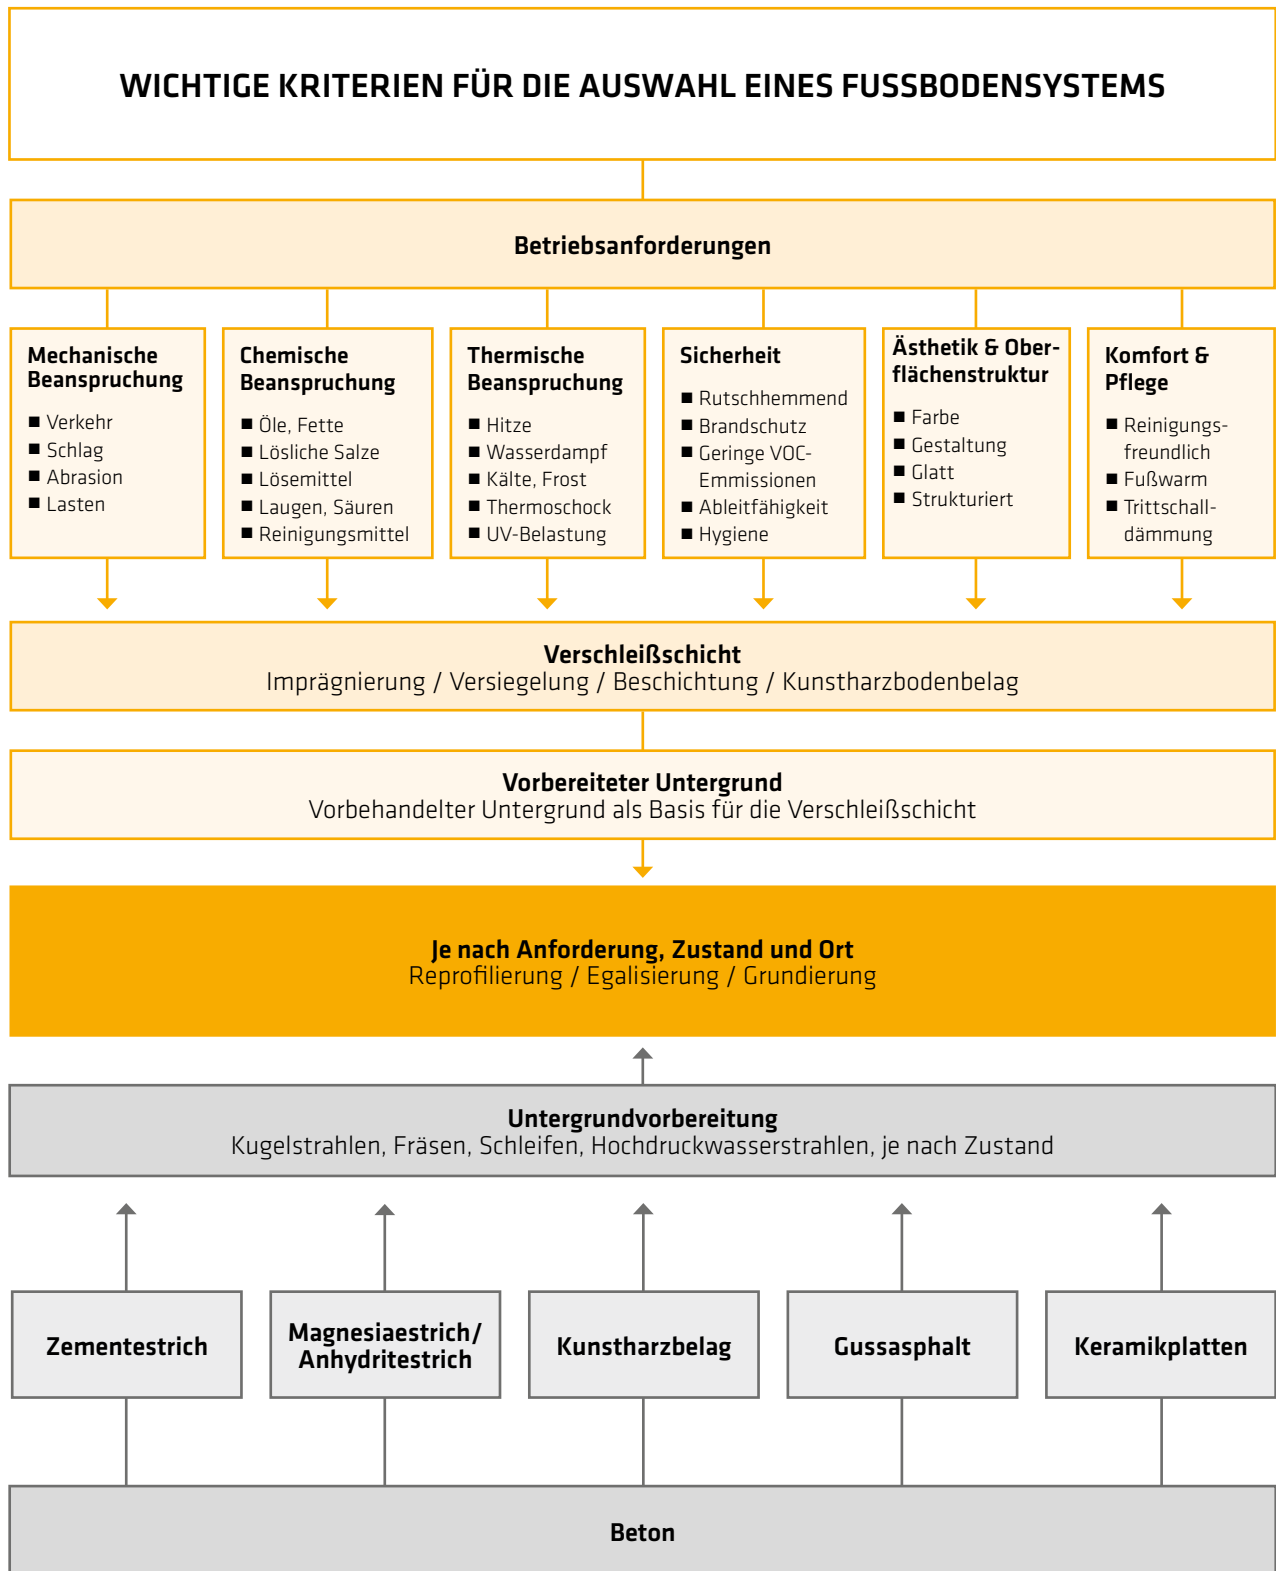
WICHTIGE KRITERIEN FÜR DIE AUSWAHL EINES FUSSBODENSYSTEMS

Betriebsanforderungen

Mechanische Beanspruchung
■ Verkehr
■ Schlag
■ Abrasion
■ Lasten

Chemische Beanspruchung
■ Öle, Fette
■ Lösliche Salze
■ Lösemittel
■ Laugen, Säuren
■ Reinigungsmittel

Thermische Beanspruchung
■ Hitze
■ Wasserdampf
■ Kälte, Frost
■ Thermoschock
■ UV-Belastung

Sicherheit
■ Rutschhemmend
■ Brandschutz
■ Geringe VOC-Emmissionen
■ Ableitfähigkeit
■ Hygiene

Ästhetik & Oberflächenstruktur
■ Farbe
■ Gestaltung
■ Glatt
■ Strukturiert

Komfort & Pflege
■ Reinigungsfreundlich
■ Fußwarm
■ Trittschalldämmung

Verschleißschicht
Imprägnierung / Versiegelung / Beschichtung / Kunstharzbodenbelag

Vorbereiteter Untergrund
Vorbehandelter Untergrund als Basis für die Verschleißschicht

Je nach Anforderung, Zustand und Ort
Reprofilierung / Egalisierung / Grundierung

Untergrundvorbereitung
Kugelstrahlen, Fräsen, Schleifen, Hochdruckwasserstrahlen, je nach Zustand

Zementestrich

Magnesiaestrich/ Anhydritestrich

Kunstharzbelag

Gussasphalt

Keramikplatten

Beton